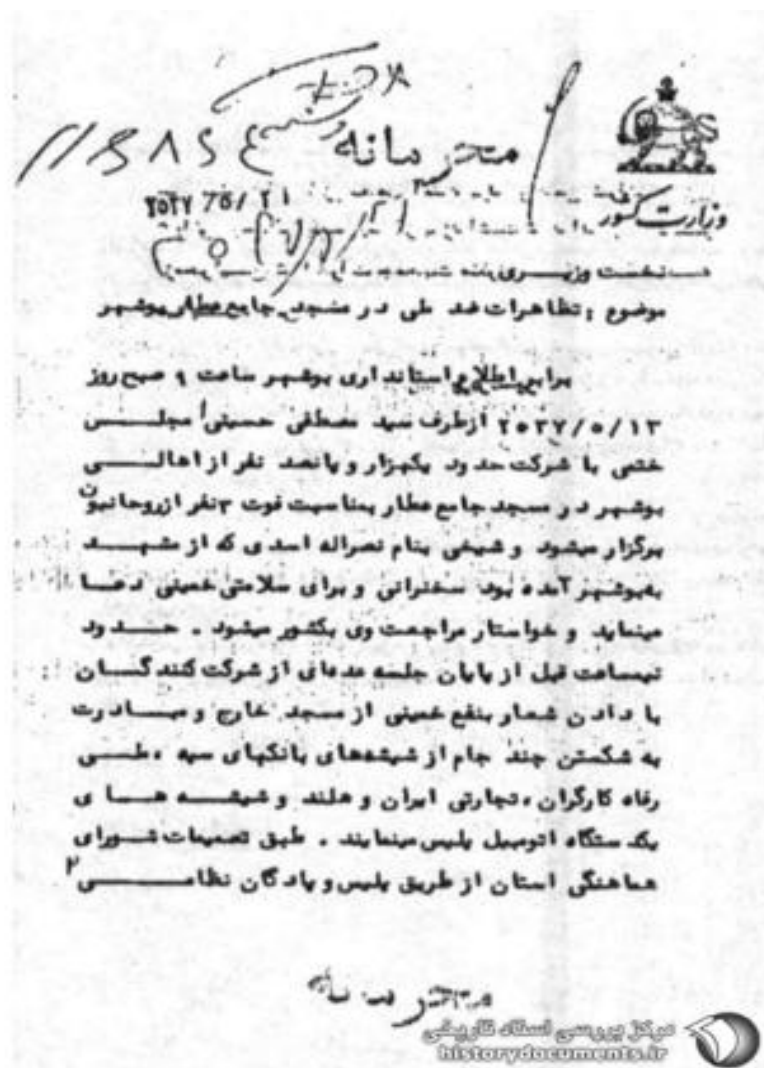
۱۱۵۸۵۶
محرمانه

وزارت کشور
۲۵۳۷ ۷۶/ ۲۱
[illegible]

نخست وزیری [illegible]

موضوع : تظاهرات عده ئی در مسجد جامع عطار بوشهر

برابر اطلاع استانداری بوشهر ساعت ۹ صبح روز ۲۵۳۷/۵/۱۳ از طرف سید مصطفی حسینی ا مجلس ختمی با شرکت حدود یکهزار و پانصد نفر از اهالی بوشهر در مسجد جامع عطار بمناسبت فوت ۳ نفر از روحانیون برگزار میشود و شیخی بنام نصراله اسدی که از مشهد به بوشهر آمده بود سخنرانی و برای سلامتی خمینی دعا مینماید و خواستار مراجعت وی بکشور میشود . حدود نیمساعت قبل از پایان جلسه عده ئی از شرکت کنندگان با دادن شعار بنفع خمینی از مسجد خارج و مبادرت به شکستن چند جام از شیشه‌های بانکهای سپه ، طبی رفاه کارگران ، تجارتی ایران و هلند و شیشه هـای یک ستگاه اتومبیل پلیس مینمایند . طبق تصمیمات شورای هماهنگی استان از طریق پلیس و پادگان نظامی ۲

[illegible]

مرکز بررسی اسناد تاریخی
historydocuments.ir